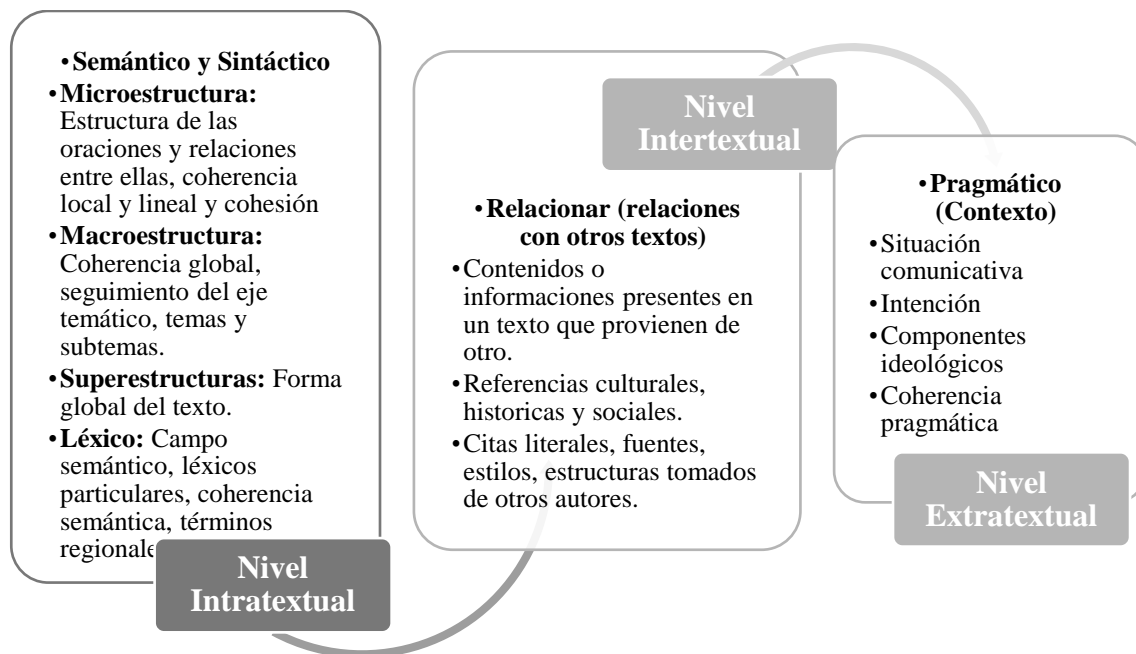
• **Semántico y Sintáctico**
• **Microestructura:** Estructura de las oraciones y relaciones entre ellas, coherencia local y lineal y cohesión
• **Macroestructura:** Coherencia global, seguimiento del eje temático, temas y subtemas.
• **Superestructuras:** Forma global del texto.
• **Léxico:** Campo semántico, léxicos particulares, coherencia semántica, términos regionale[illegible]

**Nivel Intratextual**

**Nivel Intertextual**

• **Relacionar (relaciones con otros textos)**
• Contenidos o informaciones presentes en un texto que provienen de otro.
• Referencias culturales, historicas y sociales.
• Citas literales, fuentes, estilos, estructuras tomados de otros autores.

• **Pragmático (Contexto)**
• Situación comunicativa
• Intención
• Componentes ideológicos
• Coherencia pragmática

**Nivel Extratextual**